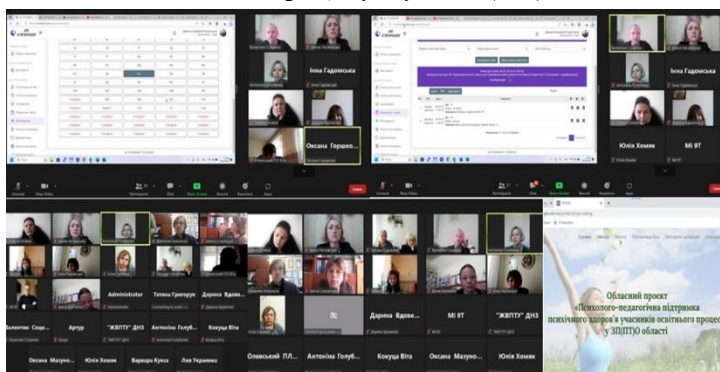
Інна Гадомська

Оксана Горшко...

Інна Гадомська

Юлія Хомик

Мі 9Т

Administrator

Тетяна Григорук

Дарина Вдове...

Валентин Сецо...

Артур

"ЖВПТУ" ДНЗ

Антоніна Голуб...

Кокуца Віта

Оксана Мазуно...

Юлія Хомик

Варвара Кукса

Лия Украинка

Олевський ПЛ...

Антоніна Голуб...

Кокуца Віта

Дарина Вдове...

Мі 9Т

"ЖВПТУ" ДНЗ

Оксана Мазуно...

Юлія Хомик

Обласний проєкт «Психолого-педагогічна підтримка психічного здоров'я учасників освітнього процесу у ЗП(ПТ)О області